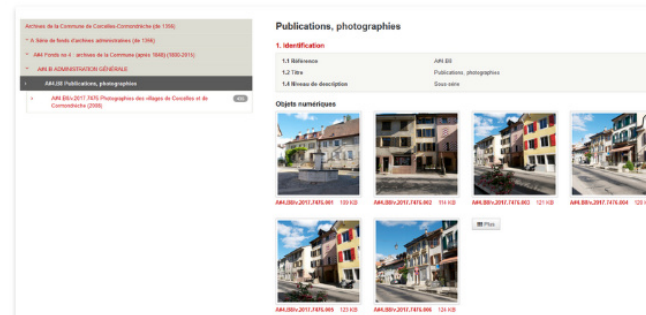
Archives de la Commune de Corcelles-Cormondrèche (dès 1394)

A. Série de fonds d'archives administratives (dès 1394)

AI4 Fonds no 4 : archives de la Commune (après 1848) (1800-2015)

AI4.B ADMINISTRATION GÉNÉRALE

AI4.B8 Publications, photographies

AI4.B8/iv.2017.7475 Photographies des villages de Corcelles et de Cormondrèche (2008)

Publications, photographies

1. Identification

| | |
|---|---|
| 1.1 Référence | AI4.B8 |
| 1.2 Titre | Publications, photographies |
| 1.4 Niveau de description | Sous-série |

Objets numériques

AI4.B8/iv.2017.7475.001 139 KB

AI4.B8/iv.2017.7475.002 114 KB

AI4.B8/iv.2017.7475.003 121 KB

AI4.B8/iv.2017.7475.004 120 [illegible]

Plus

AI4.B8/iv.2017.7475.005 123 KB

AI4.B8/iv.2017.7475.006 124 KB